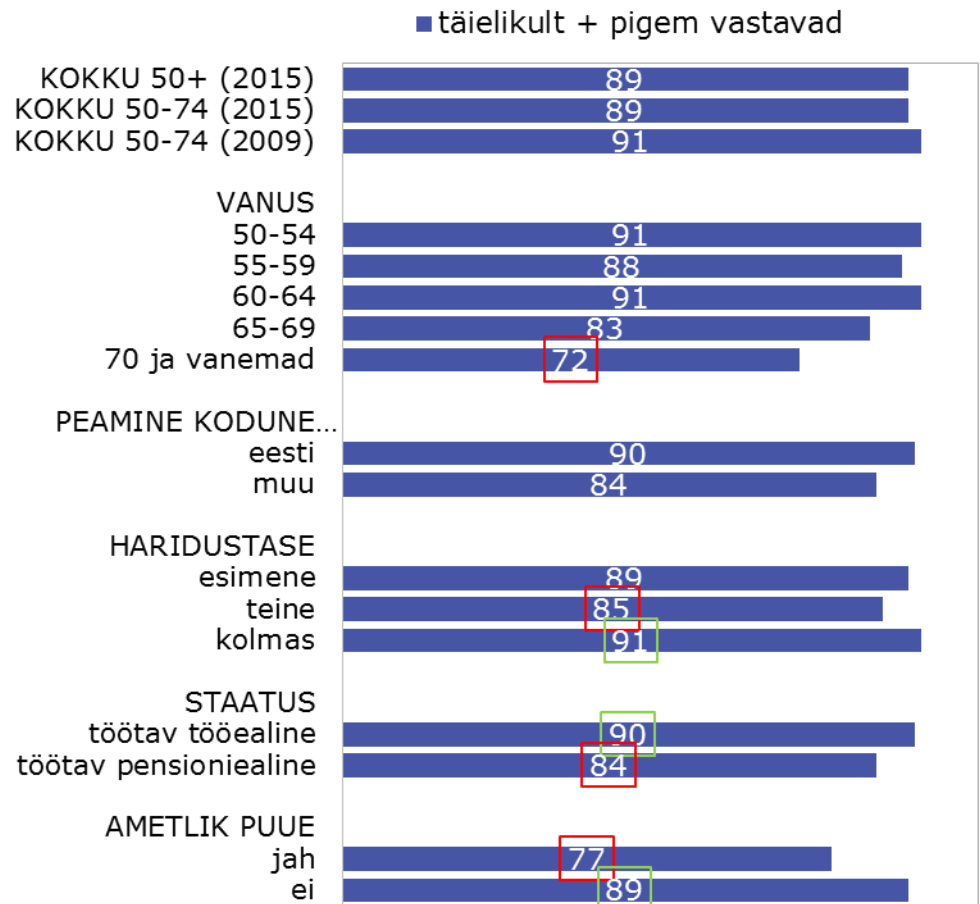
täielikult + pigem vastavad

| | |
|---|---|
| KOKKU 50+ (2015) | 89 |
| KOKKU 50-74 (2015) | 89 |
| KOKKU 50-74 (2009) | 91 |
| VANUS | |
| 50-54 | 91 |
| 55-59 | 88 |
| 60-64 | 91 |
| 65-69 | 83 |
| 70 ja vanemad | 72 |
| PEAMINE KODUNE... | |
| eesti | 90 |
| muu | 84 |
| HARIDUSTASE | |
| esimene | 89 |
| teine | 85 |
| kolmas | 91 |
| STAATUS | |
| töötav tööealine | 90 |
| töötav pensionieal ine | 84 |
| AMETLIK PUUE | |
| jah | 77 |
| ei | 89 |